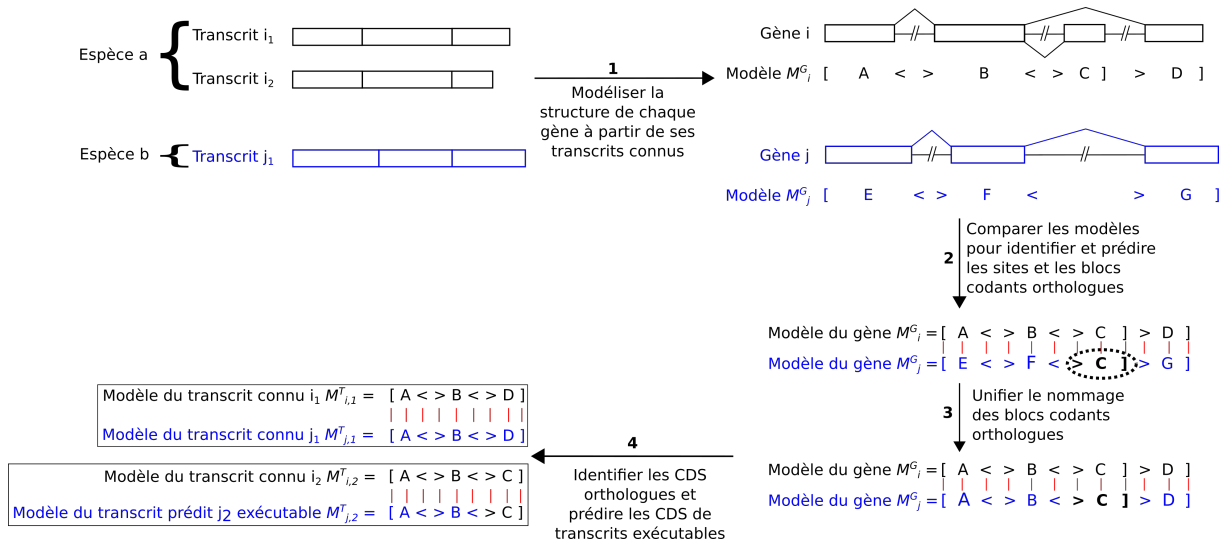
Espèce a
Transcrit $i_1$
Transcrit $i_2$

Espèce b
Transcrit $j_1$

1
Modéliser la structure de chaque gène à partir de ses transcrits connus

Gène i
Modèle $M^G_i$ [ A < > B < > C ] > D ]

Gène j
Modèle $M^G_j$ [ E < > F < > G ]

2
Comparer les modèles pour identifier et prédire les sites et les blocs codants orthologues

Modèle du gène $M^G_i$ = [ A < > B < > C ] > D ]
Modèle du gène $M^G_j$ = [ E < > F < > C ] > G ]

3
Unifier le nommage des blocs codants orthologues

Modèle du gène $M^G_i$ = [ A < > B < > C ] > D ]
Modèle du gène $M^G_j$ = [ A < > B < > C ] > D ]

4
Identifier les CDS orthologues et prédire les CDS de transcrits exécutables

Modèle du transcrit connu $i_1$ $M^T_{i,1}$ = [ A < > B < > D ]
Modèle du transcrit connu $j_1$ $M^T_{j,1}$ = [ A < > B < > D ]

Modèle du transcrit connu $i_2$ $M^T_{i,2}$ = [ A < > B < > C ]
Modèle du transcrit prédit $j_2$ exécutable $M^T_{j,2}$ = [ A < > B < > C ]